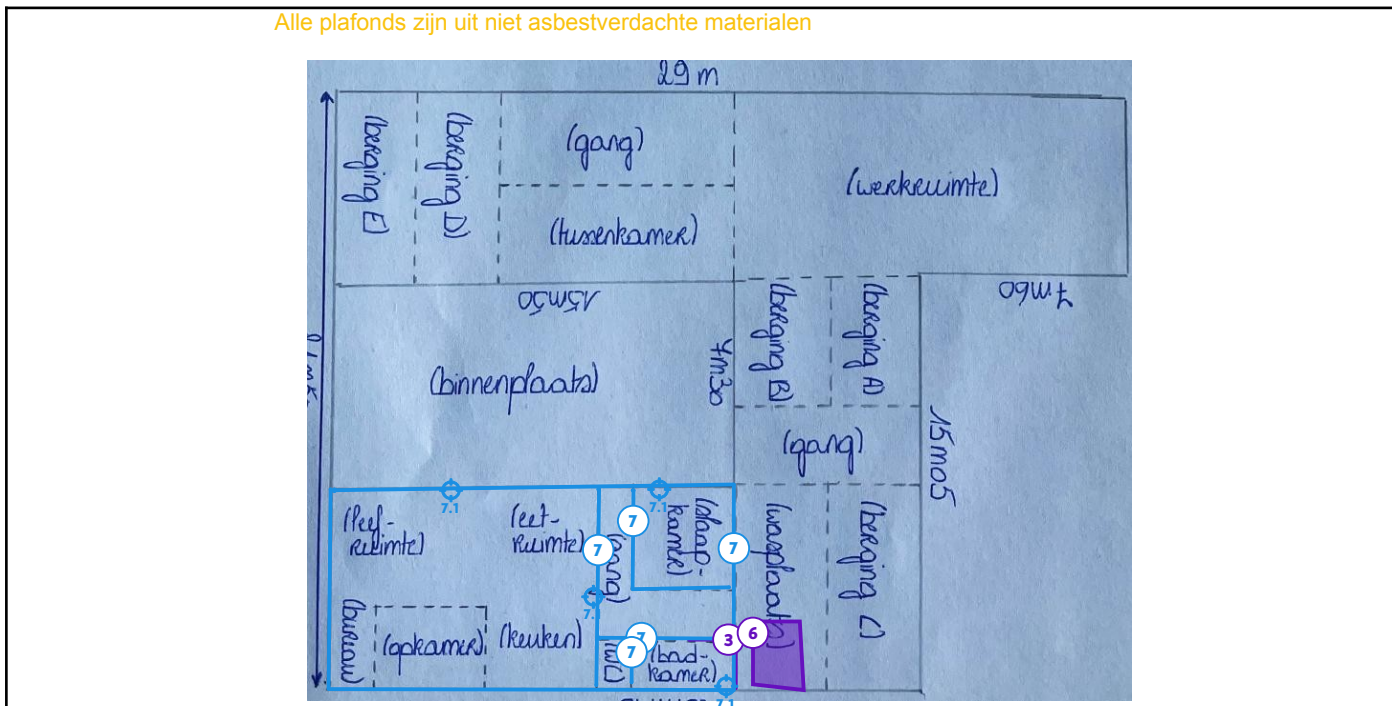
Alle plafonds zijn uit niet asbestverdachte materialen

29 m

(berging E)

(berging D)

(gang)

(tussenkamer)

(werkruimte)

15m50

7m60

(binnenplaats)

7m30

(berging B)

(berging A)

15m05

(gang)

7.1

7.1

(leef-ruimte)

(eet-ruimte)

7

7

(gang)

(slaap-kamer)

7

(wasplaats)

(berging C)

7.1

(bureau)

(opkamer)

(keuken)

7

7

(wc)

(bad-kamer)

3

6

7.1

21m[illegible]